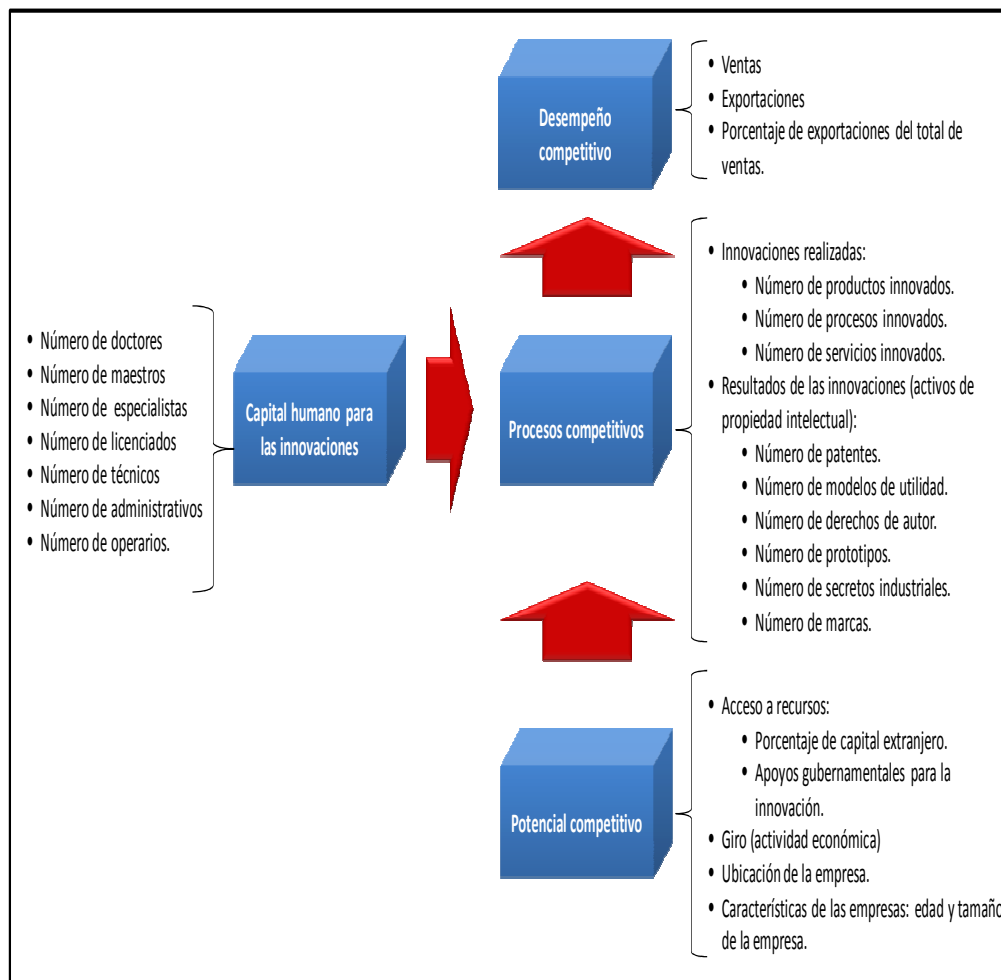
- Número de doctores
- Número de maestros
- Número de especialistas
- Número de licenciados
- Número de técnicos
- Número de administrativos
- Número de operarios.

Capital humano para las innovaciones

Desempeño competitivo

- Ventas
- Exportaciones
- Porcentaje de exportaciones del total de ventas.

Procesos competitivos

- Innovaciones realizadas:
  - Número de productos innovados.
  - Número de procesos innovados.
  - Número de servicios innovados.
- Resultados de las innovaciones (activos de propiedad intelectual):
  - Número de patentes.
  - Número de modelos de utilidad.
  - Número de derechos de autor.
  - Número de prototipos.
  - Número de secretos industriales.
  - Número de marcas.

Potencial competitivo

- Acceso a recursos:
  - Porcentaje de capital extranjero.
  - Apoyos gubernamentales para la innovación.
- Giro (actividad económica)
- Ubicación de la empresa.
- Características de las empresas: edad y tamaño de la empresa.